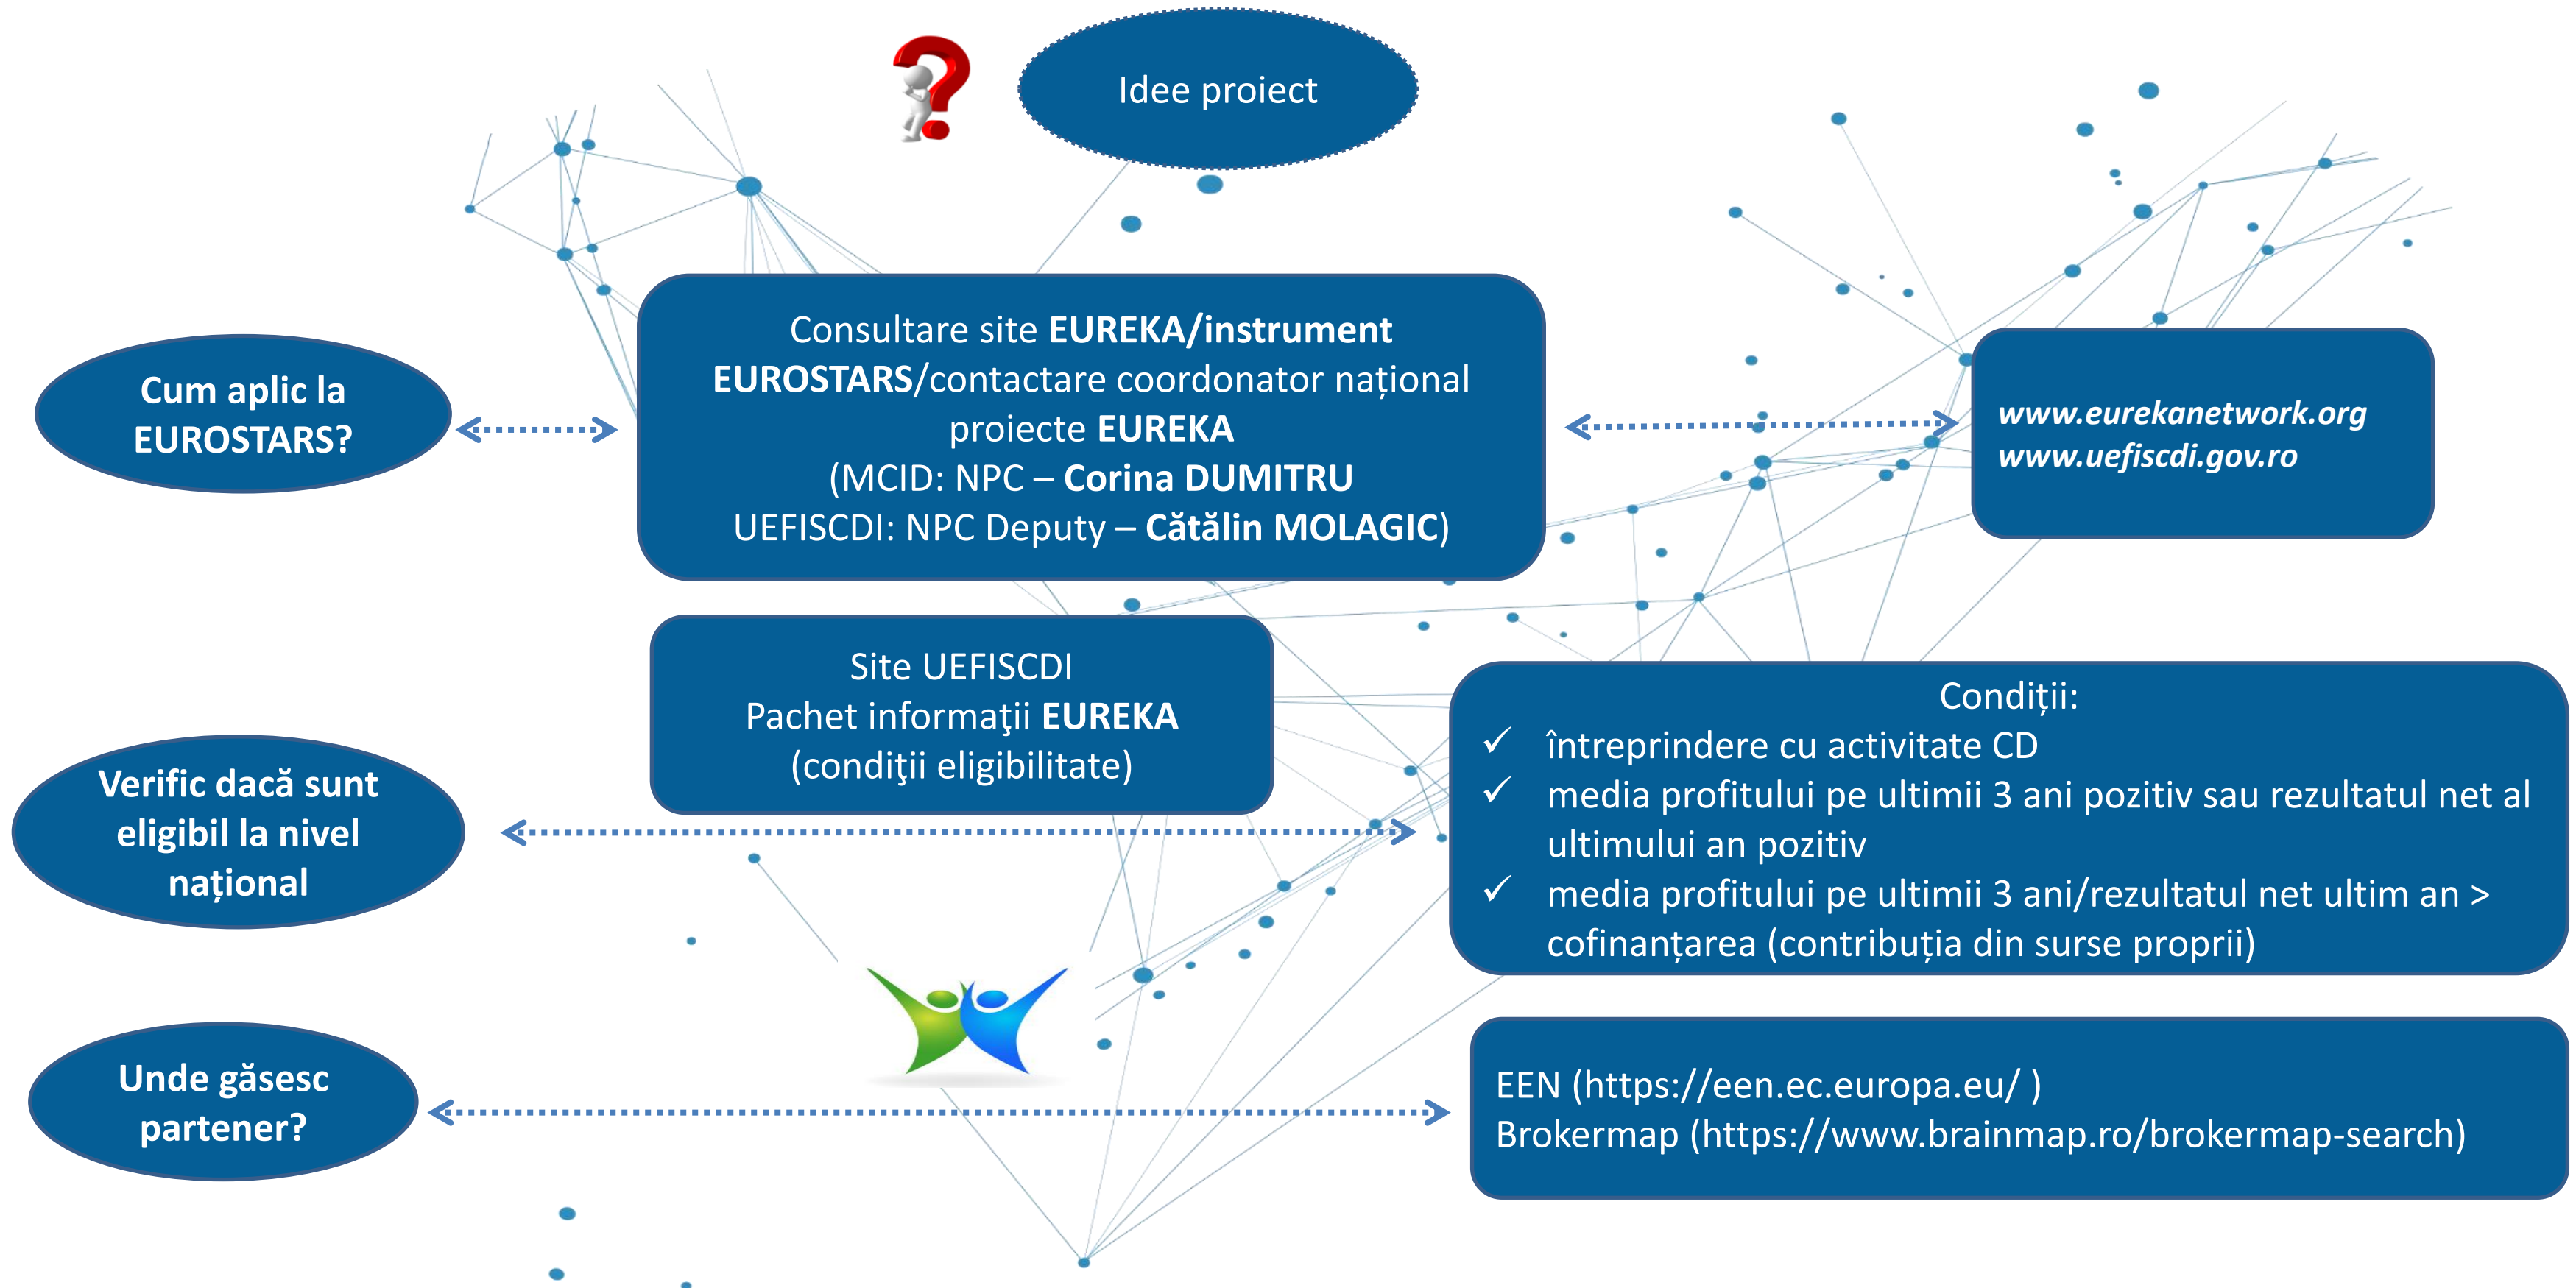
Idee proiect

Cum aplic la EUROSTARS?

Consultare site EUREKA/instrument EUROSTARS/contactare coordonator național proiecte EUREKA
(MCID: NPC – Corina DUMITRU
UEFISCDI: NPC Deputy – Cătălin MOLAGIC)

www.eurekanetwork.org
www.uefiscdi.gov.ro

Site UEFISCDI
Pachet informaţii EUREKA
(condiţii eligibilitate)

Verific dacă sunt eligibil la nivel național

Condiții:
✓ întreprindere cu activitate CD
✓ media profitului pe ultimii 3 ani pozitiv sau rezultatul net al ultimului an pozitiv
✓ media profitului pe ultimii 3 ani/rezultatul net ultim an > cofinanțarea (contribuția din surse proprii)

Unde găsesc partener?

EEN (https://een.ec.europa.eu/ )
Brokermap (https://www.brainmap.ro/brokermap-search)